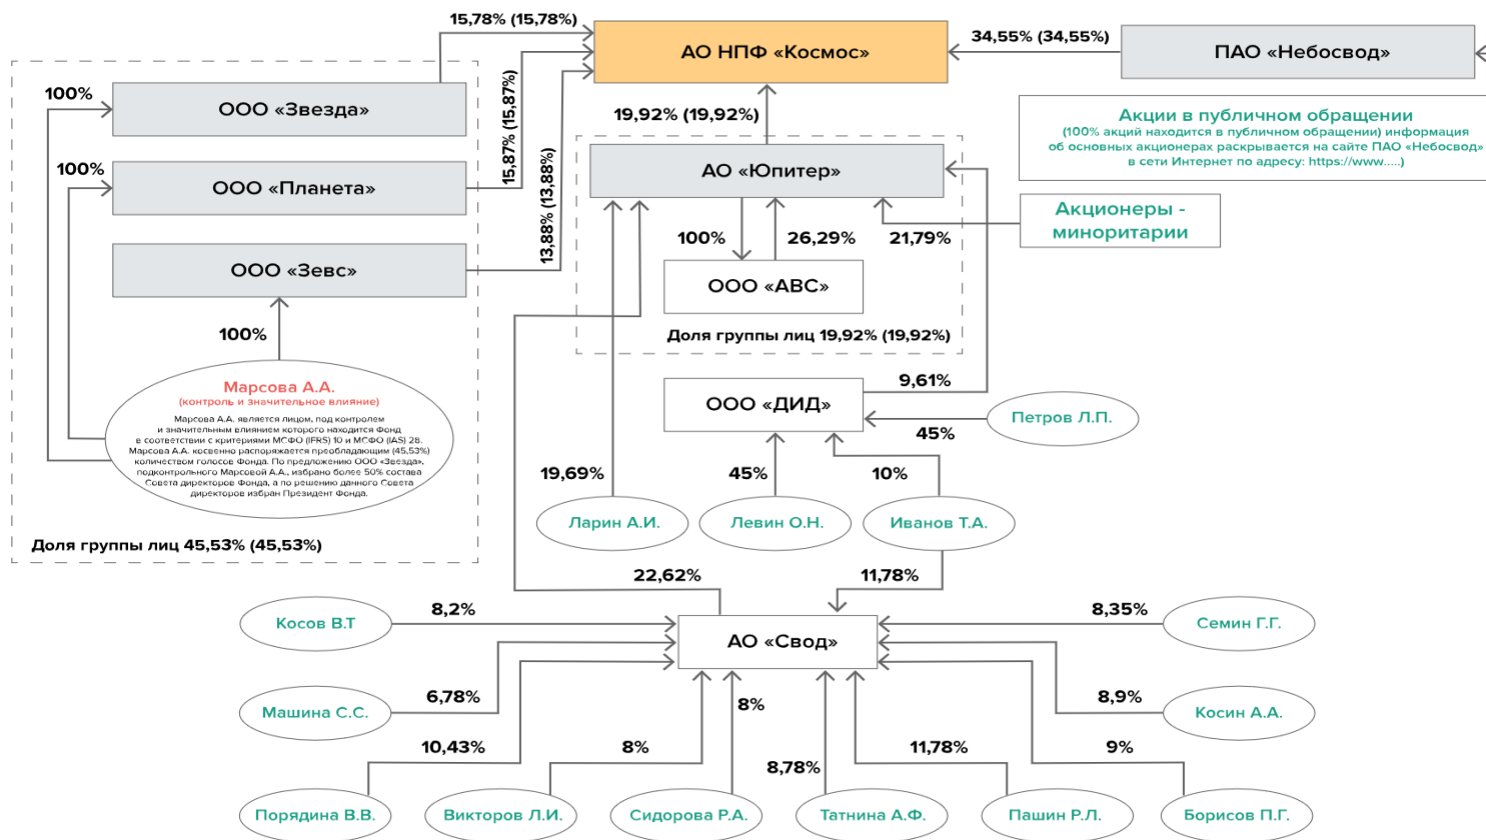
15,78% (15,78%)
АО НПФ «Космос»
34,55% (34,55%)
ПАО «Небосвод»

100%
ООО «Звезда»
100%
ООО «Планета»
ООО «Зевс»
100%
15,87% (15,87%)
13,88% (13,88%)

Акции в публичном обращении
(100% акций находится в публичном обращении) информация об основных акционерах раскрывается на сайте ПАО «Небосвод» в сети Интернет по адресу: https://www.....)

19,92% (19,92%)
АО «Юпитер»
Акционеры - миноритарии
100%
26,29%
21,79%
ООО «АВС»
Доля группы лиц 19,92% (19,92%)

Марсова А.А.
(контроль и значительное влияние)
Марсова А.А. является лицом, под контролем и значительным влиянием которого находится Фонд в соответствии с критериями МСФО (IFRS) 10 и МСФО (IAS) 28. Марсова А.А. косвенно распоряжается преобладающим (45,53%) количеством голосов Фонда. По предложению ООО «Звезда», подконтрольного Марсовой А.А., избрано более 50% состава Совета директоров Фонда, а по решению данного Совета директоров избран Президент Фонда.

Доля группы лиц 45,53% (45,53%)

9,61%
ООО «ДИД»
Петров Л.П.
45%
19,69%
45%
10%
Ларин А.И.
Левин О.Н.
Иванов Т.А.
22,62%
11,78%
Косов В.Т
8,2%
АО «Свод»
8,35%
Семин Г.Г.
Машина С.С.
6,78%
8%
8,9%
Косин А.А.
10,43%
8%
11,78%
9%
8,78%
Порядина В.В.
Викторов Л.И.
Сидорова Р.А.
Татнина А.Ф.
Пашин Р.Л.
Борисов П.Г.